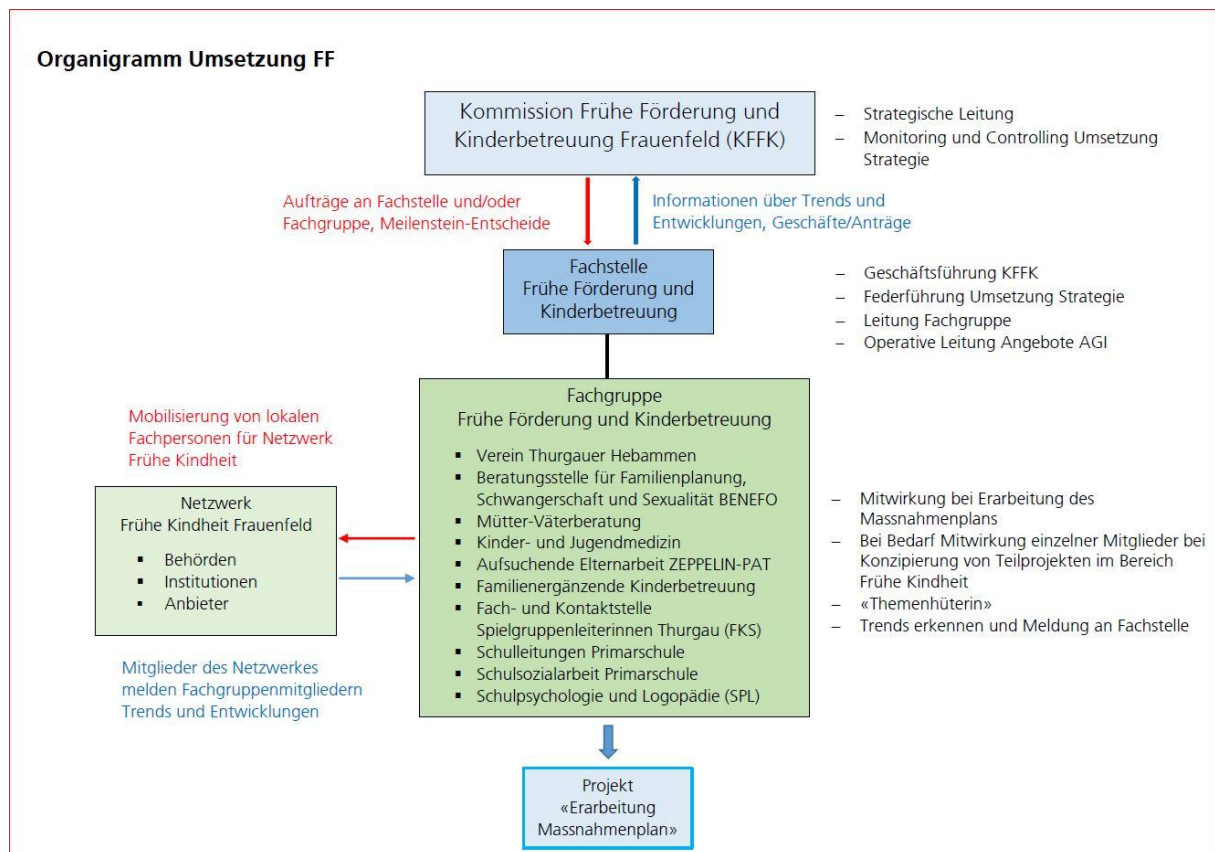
Organigramm Umsetzung FF

Kommission Frühe Förderung und Kinderbetreuung Frauenfeld (KFFK)

– Strategische Leitung
– Monitoring und Controlling Umsetzung Strategie

Aufträge an Fachstelle und/oder Fachgruppe, Meilenstein-Entscheide

Informationen über Trends und Entwicklungen, Geschäfte/Anträge

Fachstelle
Frühe Förderung und Kinderbetreuung

– Geschäftsführung KFFK
– Federführung Umsetzung Strategie
– Leitung Fachgruppe
– Operative Leitung Angebote AGI

Mobilisierung von lokalen Fachpersonen für Netzwerk Frühe Kindheit

Fachgruppe
Frühe Förderung und Kinderbetreuung

▪ Verein Thurgauer Hebammen
▪ Beratungsstelle für Familienplanung, Schwangerschaft und Sexualität BENEFO
▪ Mütter-Väterberatung
▪ Kinder- und Jugendmedizin
▪ Aufsuchende Elternarbeit ZEPPELIN-PAT
▪ Familienergänzende Kinderbetreuung
▪ Fach- und Kontaktstelle Spielgruppenleiterinnen Thurgau (FKS)
▪ Schulleitungen Primarschule
▪ Schulsozialarbeit Primarschule
▪ Schulpsychologie und Logopädie (SPL)

Netzwerk
Frühe Kindheit Frauenfeld

▪ Behörden
▪ Institutionen
▪ Anbieter

– Mitwirkung bei Erarbeitung des Massnahmenplans
– Bei Bedarf Mitwirkung einzelner Mitglieder bei Konzipierung von Teilprojekten im Bereich Frühe Kindheit
– «Themenhüterin»
– Trends erkennen und Meldung an Fachstelle

Mitglieder des Netzwerkes melden Fachgruppenmitgliedern Trends und Entwicklungen

Projekt
«Erarbeitung Massnahmenplan»